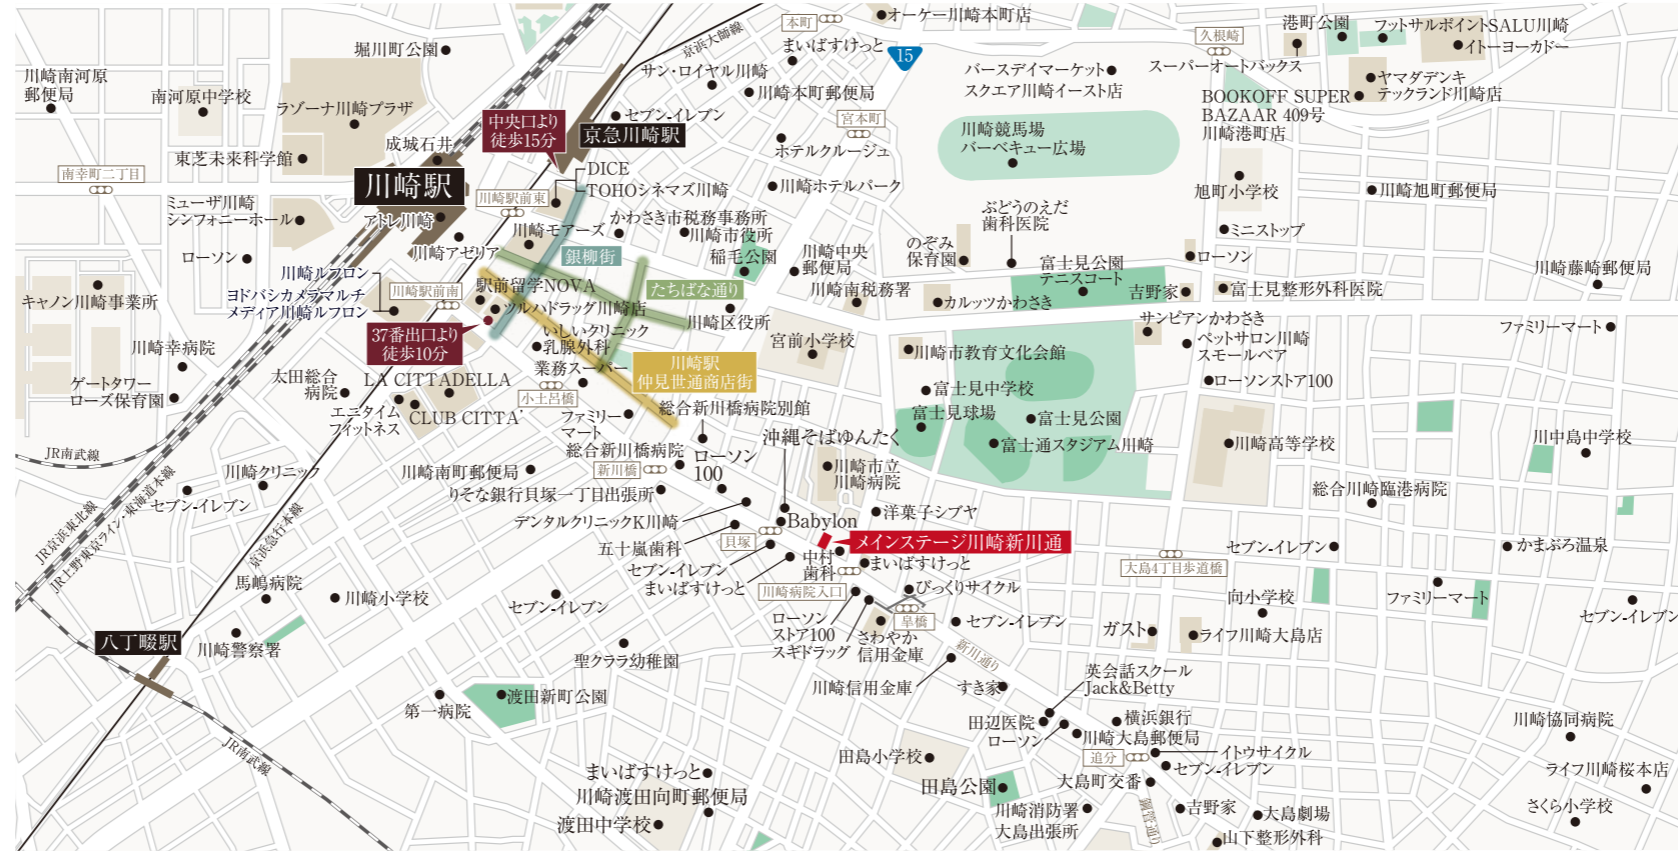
本町
オーケー川崎本町店
久根崎
港町公園
フットサルポイントSALU川崎
イトーヨーカドー
京浜急行線
まいばすけっと
15
堀川町公園
サン・ロイヤル川崎
バースデイマーケット
スクエア川崎イースト店
スーパーオートバックス
ヤマダデンキ
テックランド川崎店
川崎南河原郵便局
南河原中学校
ラゾーナ川崎プラザ
川崎本町郵便局
BOOKOFF SUPER BAZAAR 409号 川崎港町店
中央口より徒歩15分
セブン-イレブン
京急川崎駅
宮本町
成城石井
ホテルクルージュ
川崎競馬場
バーベキュー広場
南幸町二丁目
東芝未来科学館
川崎駅
DICE
TOHOシネマズ川崎
川崎ホテルパーク
旭町小学校
川崎旭町郵便局
ミューザ川崎シンフォニーホール
川崎駅前東
アトレ川崎
かわさき市税務事務所
ぶどうのえだ歯科医院
川崎モアーズ
川崎市役所
ミニストップ
ローソン
川崎アゼリア
銀柳街
稲毛公園
川崎中央郵便局
のぞみ保育園
富士見公園テニスコート
ローソン
川崎藤崎郵便局
川崎ルフロン
駅前留学NOVA
たちばな通り
川崎南税務署
吉野家
富士見整形外科医院
キャノン川崎事業所
ヨドバシカメラマルチメディア川崎ルフロン
川崎駅前南
ツルハドラッグ川崎店
カルッツかわさき
川崎区役所
サンピアンかわさき
ファミリーマート
いしいクリニック
ペットサロン川崎スモールベア
37番出口より徒歩10分
乳腺外科
宮前小学校
川崎市教育文化会館
川崎幸病院
業務スーパー
川崎駅仲見世通商店街
ローソンストア100
太田総合病院
LA CITTADELLA
富士見中学校
ゲートタワーローズ保育園
小土呂橋
総合新川橋病院別館
富士見球場
富士見公園
エニタイムフィットネス
CLUB CITTA'
ファミリーマート
沖縄そばゆんたく
富士通スタジアム川崎
川崎高等学校
川中島中学校
JR南武線
総合新川橋病院
ローソン100
川崎クリニック
川崎南町郵便局
新川橋
川崎市立川崎病院
総合川崎臨港病院
JR東海道本線
りそな銀行貝塚一丁目出張所
洋菓子シブヤ
JR京浜東北線
JR上野東京ライン・東海道本線
セブン-イレブン
デンタルクリニックK川崎
Babylon
京急大師線
メインステージ川崎新川通
五十嵐歯科
貝塚
中村歯科
まいばすけっと
セブン-イレブン
かまぶろ温泉
セブン-イレブン
大島4丁目歩道橋
馬嶋病院
川崎小学校
セブン-イレブン
まいばすけっと
川崎病院入口
びっくりサイクル
向小学校
ファミリーマート
セブン-イレブン
八丁畷駅
川崎警察署
ローソンストア100
スギドラッグ
さわやか信用金庫
皐橋
セブン-イレブン
ガスト
ライフ川崎大島店
聖クララ幼稚園
新川通り
英会話スクールJack&Betty
渡田新町公園
川崎信用金庫
すき家
第一病院
田辺医院
ローソン
横浜銀行
川崎協同病院
JR南武線
川崎大島郵便局
追分
イトウサイクル
セブン-イレブン
田島小学校
ライフ川崎桜本店
まいばすけっと
田島公園
大島町交番
川崎渡田向町郵便局
川崎消防署大島出張所
吉野家
大島劇場
さくら小学校
渡田中学校
富士見通り
山下整形外科